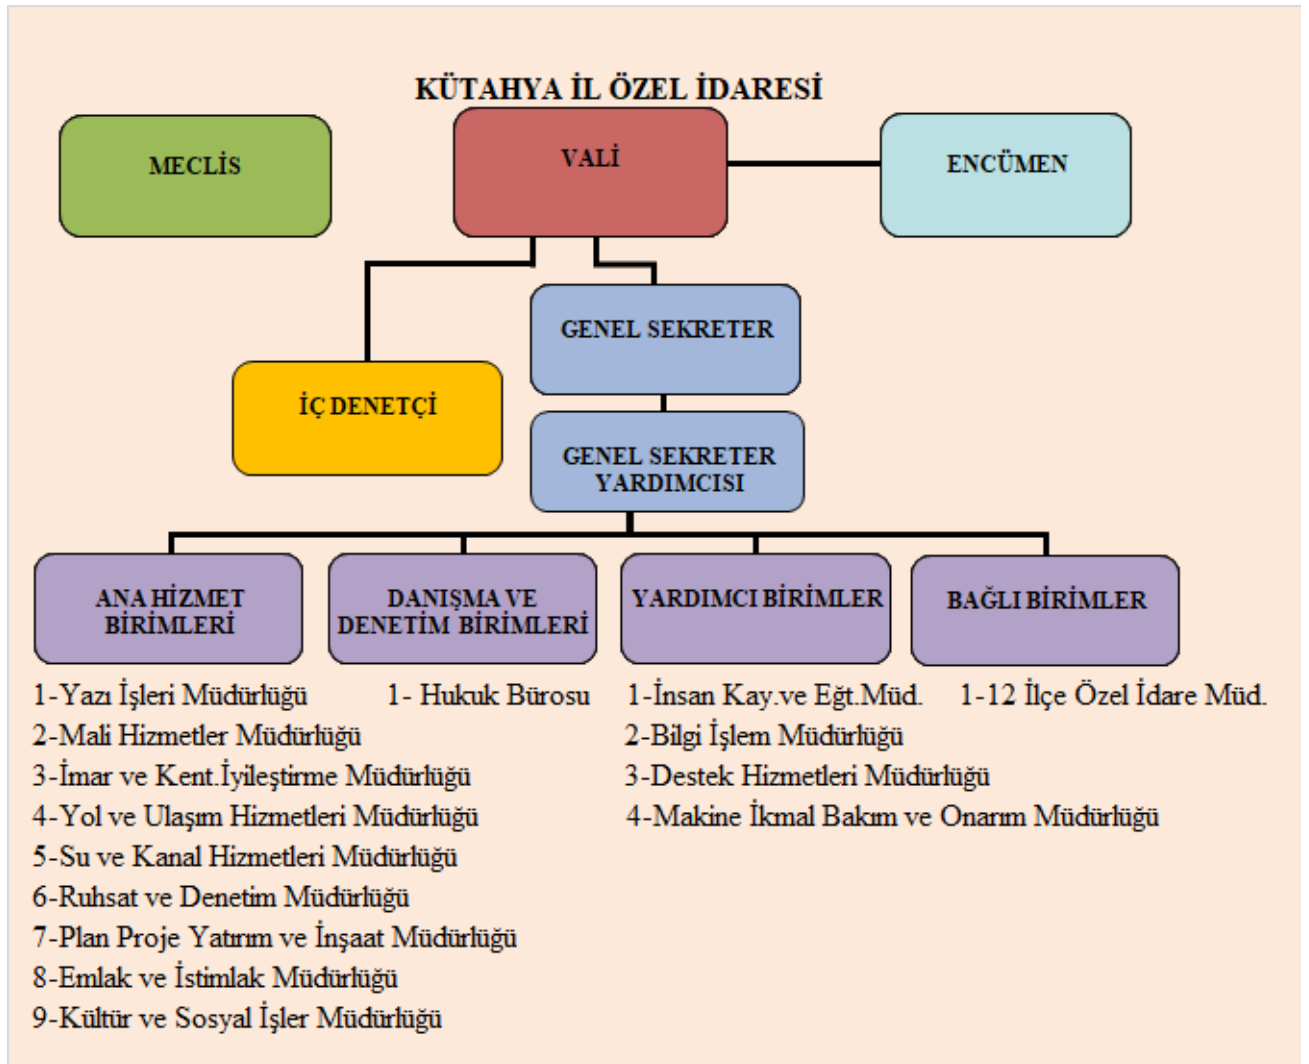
KÜTAHYA İL ÖZEL İDARESİ

MECLİS

VALİ

ENCÜMEN

GENEL SEKRETER

İÇ DENETÇİ

GENEL SEKRETER YARDIMCISI

ANA HİZMET BİRİMLERİ

DANIŞMA VE DENETİM BİRİMLERİ

YARDIMCI BİRİMLER

BAĞLI BİRİMLER

1-Yazı İşleri Müdürlüğü
2-Mali Hizmetler Müdürlüğü
3-İmar ve Kent.İyileştirme Müdürlüğü
4-Yol ve Ulaşım Hizmetleri Müdürlüğü
5-Su ve Kanal Hizmetleri Müdürlüğü
6-Ruhsat ve Denetim Müdürlüğü
7-Plan Proje Yatırım ve İnşaat Müdürlüğü
8-Emlak ve İstimlak Müdürlüğü
9-Kültür ve Sosyal İşler Müdürlüğü

1- Hukuk Bürosu

1-İnsan Kay.ve Eğt.Müd.
2-Bilgi İşlem Müdürlüğü
3-Destek Hizmetleri Müdürlüğü
4-Makine İkmal Bakım ve Onarım Müdürlüğü

1-12 İlçe Özel İdare Müd.